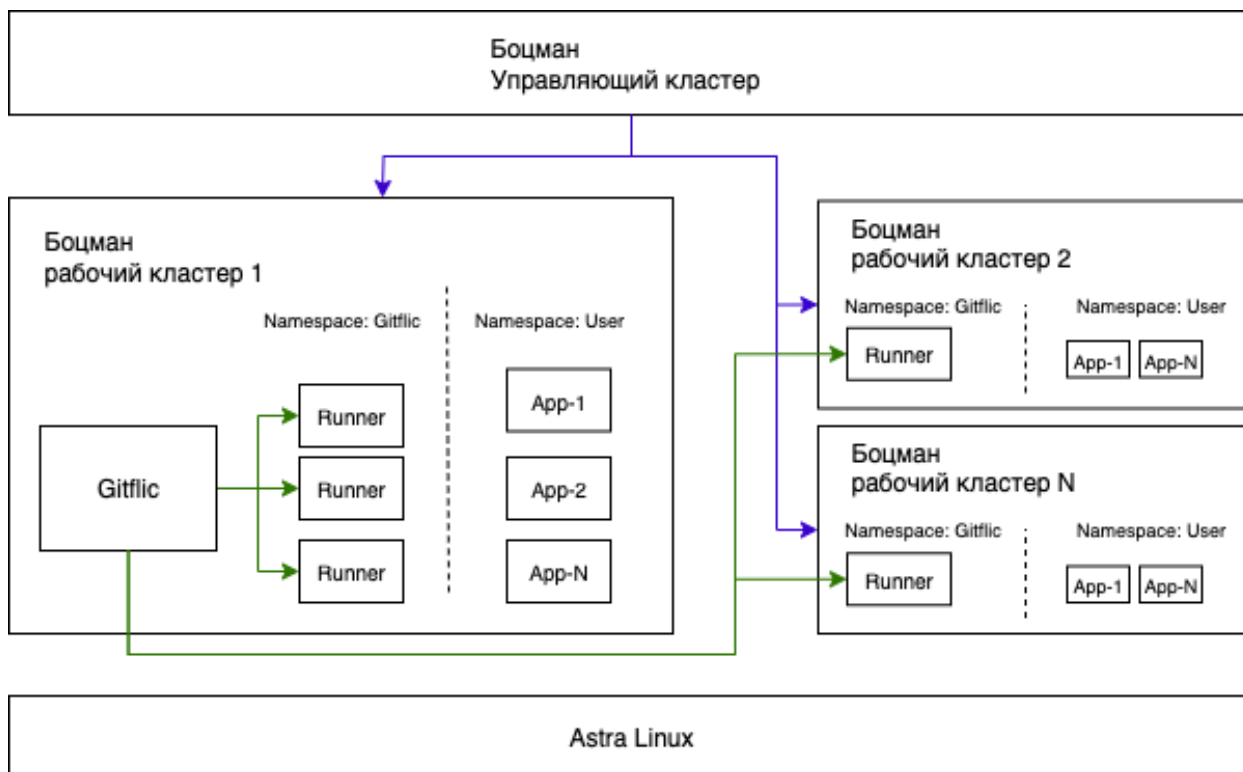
Боцман
Управляющий кластер

Боцман
рабочий кластер 1

Namespace: Gitflic

Namespace: User

Gitflic

Runner

Runner

Runner

App-1

App-2

App-N

Боцман
рабочий кластер 2

Namespace: Gitflic

Namespace: User

Runner

App-1

App-N

Боцман
рабочий кластер N

Namespace: Gitflic

Namespace: User

Runner

App-1

App-N

Astra Linux